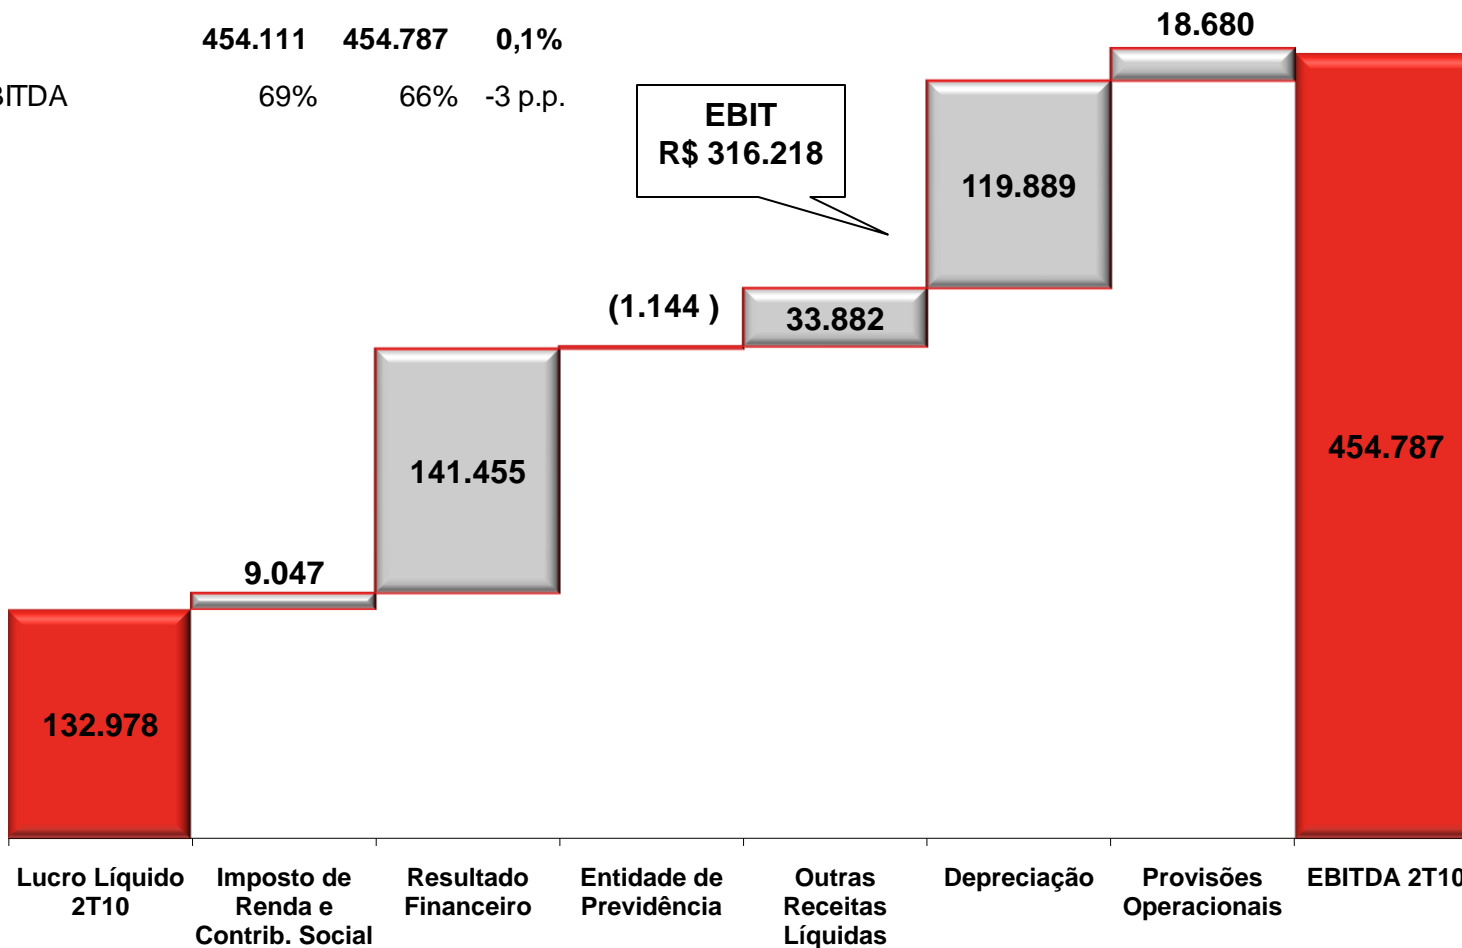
| | 454.111 | 454.787 | 0,1% |
|---|---|---|---|
| ITDA | 69% | 66% | -3 p.p. |

EBIT
R$ 316.218

18.680

119.889

(1.144 )

33.882

141.455

9.047

454.787

132.978

Lucro Líquido 2T10

Imposto de Renda e Contrib. Social

Resultado Financeiro

Entidade de Previdência

Outras Receitas Líquidas

Depreciação

Provisões Operacionais

EBITDA 2T10